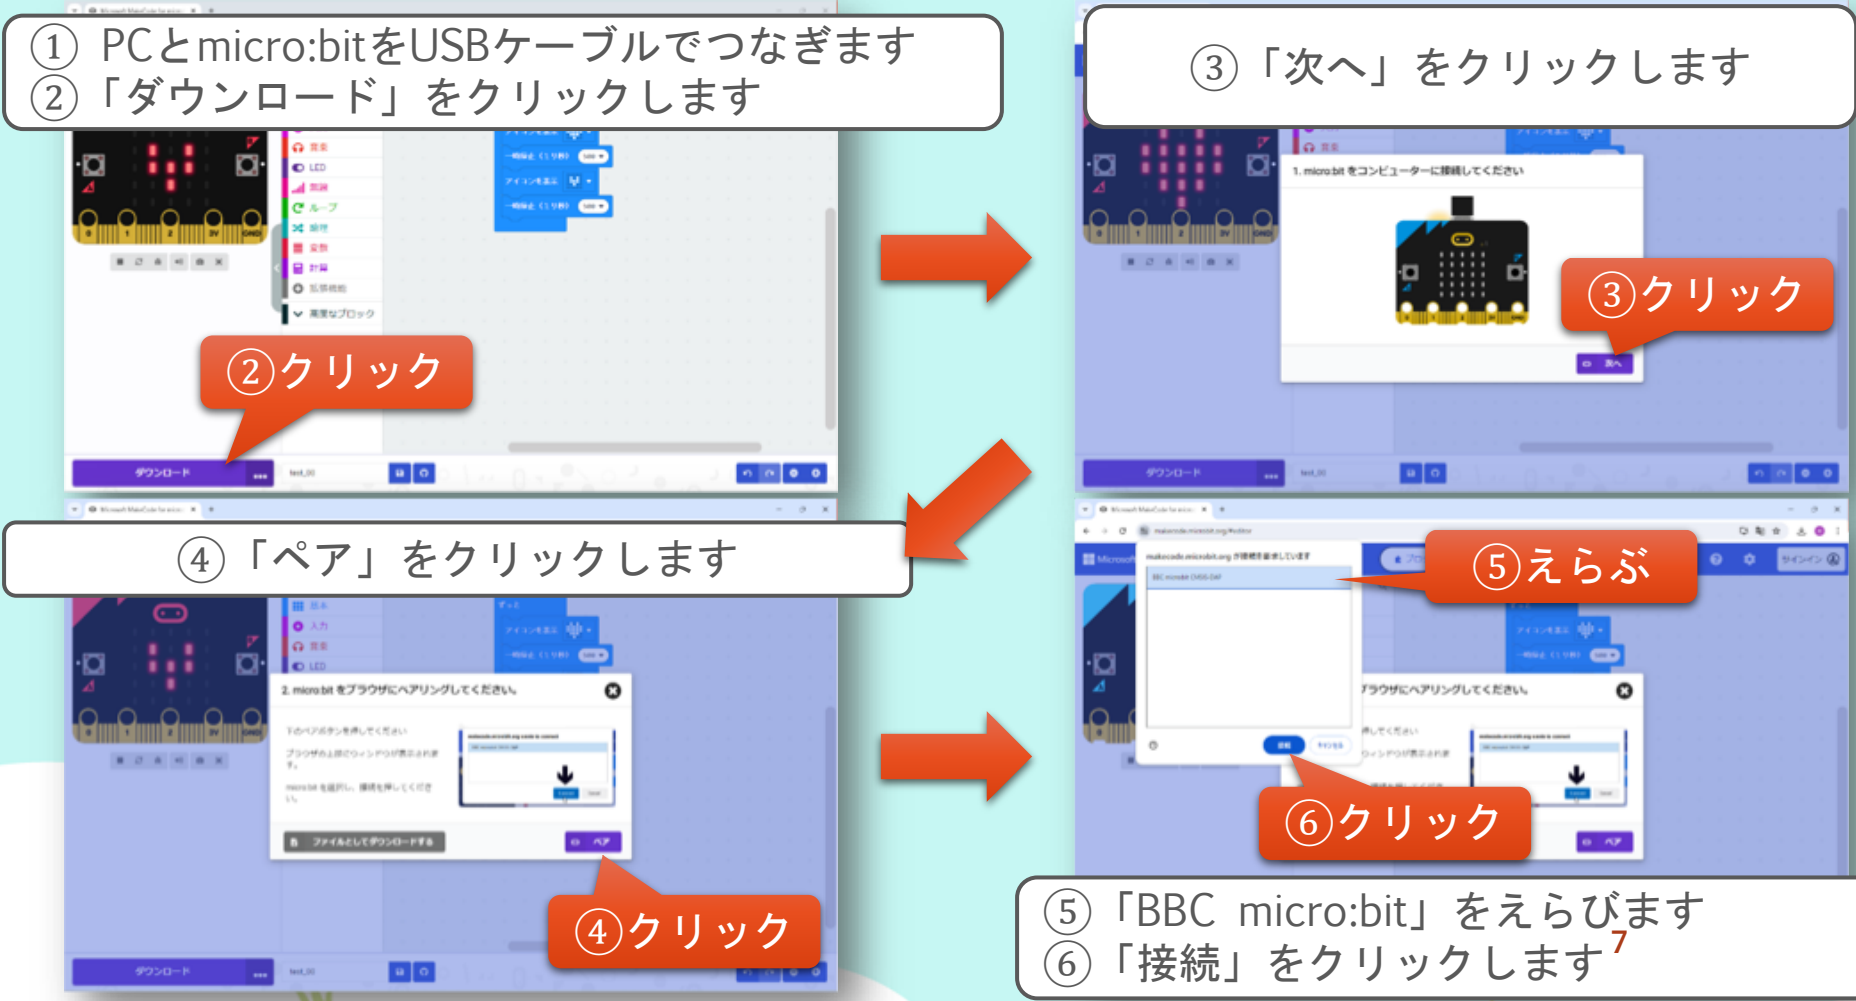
① PCとmicro:bitをUSBケーブルでつなぎます
②「ダウンロード」をクリックします

③「次へ」をクリックします

②クリック

ダウンロード

1. micro:bit をコンピューターに接続してください

③クリック

次へ

④「ペア」をクリックします

2. micro:bit をブラウザにペアリングしてください。

ファイルとしてダウンロードする

ペア

④クリック

⑤えらぶ

⑥クリック

⑤「BBC micro:bit」をえらびます
⑥「接続」をクリックします

7